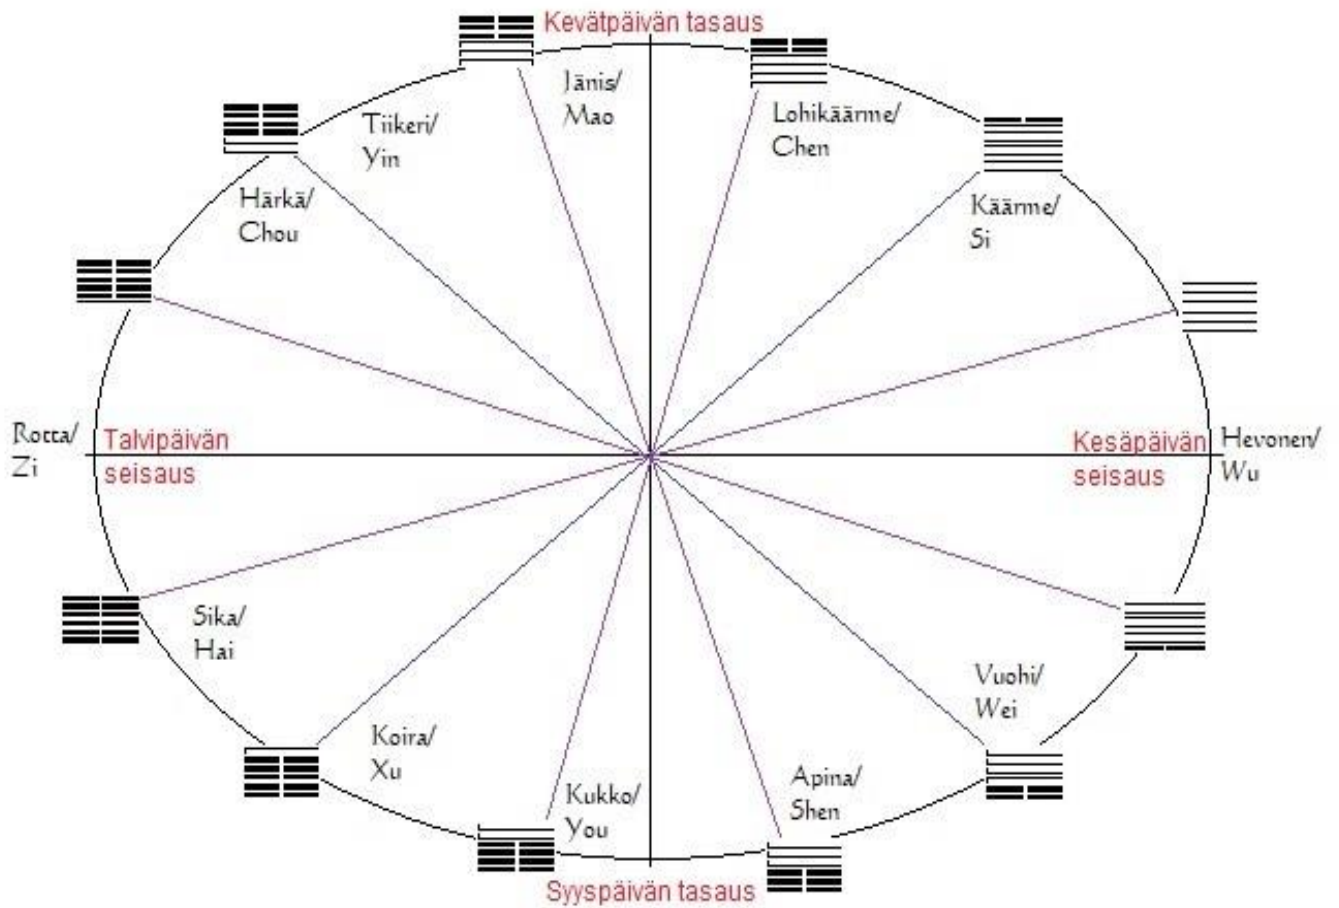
Kevätpäivän tasaus

Jänis/
Mao

Lohikäärme/
Chen

Tiikeri/
Yin

Härkä/
Chou

Käärme/
Si

Rotta/
Zi

Talvipäivän
seisaus

Kesäpäivän
seisaus

Hevonen/
Wu

Sika/
Hai

Vuohi/
Wei

Koira/
Xu

Apina/
Shen

Kukko/
You

Syyspäivän tasaus